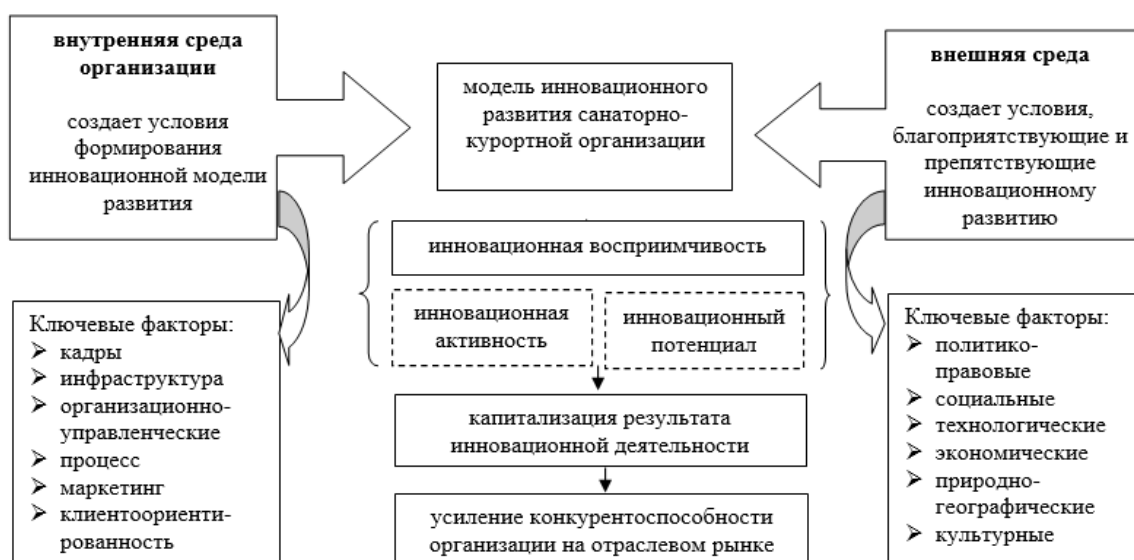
**внутренняя среда организации**

создает условия формирования инновационной модели развития

модель инновационного развития санаторно-курортной организации

**внешняя среда**

создает условия, благоприятствующие и препятствующие инновационному развитию

инновационная восприимчивость

инновационная активность

инновационный потенциал

капитализация результата инновационной деятельности

усиление конкурентоспособности организации на отраслевом рынке

Ключевые факторы:
- кадры
- инфраструктура
- организационно-управленческие
- процесс
- маркетинг
- клиентоориентированность

Ключевые факторы:
- политико-правовые
- социальные
- технологические
- экономические
- природно-географические
- культурные